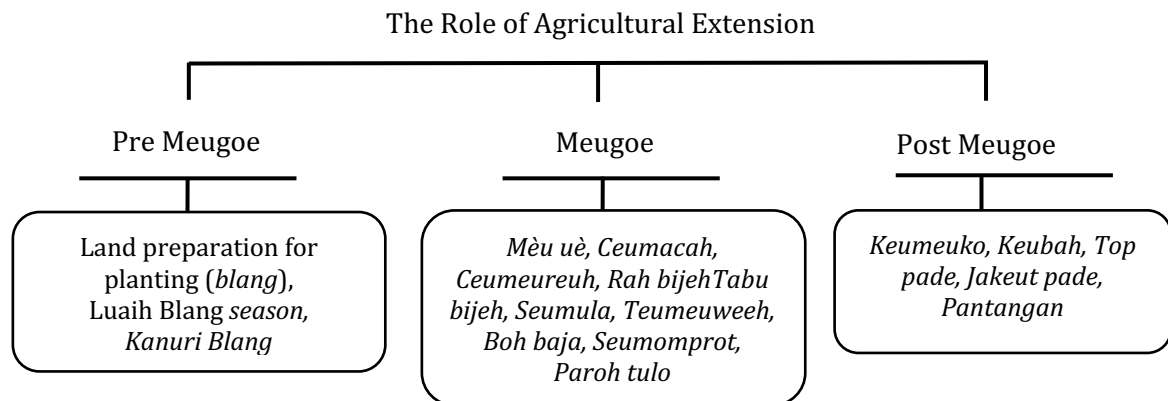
The Role of Agricultural Extension

Pre Meugoe

Land preparation for planting (*blang*), Luaih Blang *season*, *Kanuri Blang*

Meugoe

*Mèu uè, Ceumacah, Ceumeureuh, Rah bijehTabu bijeh, Seumula, Teumeuweeh, Boh baja, Seumomprot, Paroh tulo*

Post Meugoe

*Keumeuko, Keubah, Top pade, Jakeut pade, Pantangan*